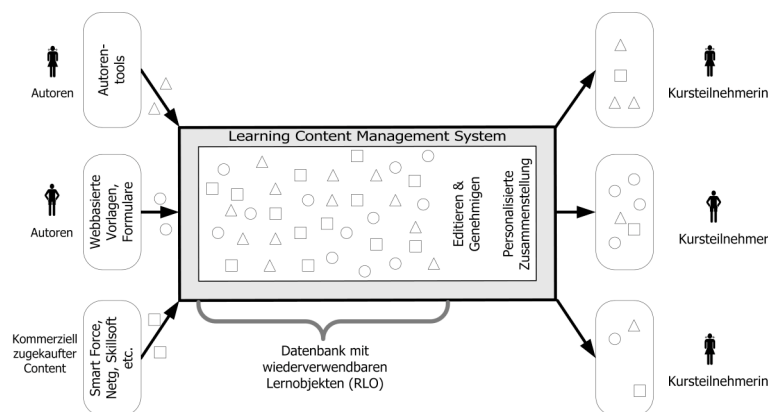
Autoren

Autorentools

Autoren

Webbasierte Vorlagen, Formulare

Kommerziell zugekaufter Content

Smart Force, Netg, Skillsoft etc.

Learning Content Management System

Editieren & Genehmigen

Personalisierte Zusammenstellung

Datenbank mit wiederverwendbaren Lernobjekten (RLO)

Kursteilnehmerin

Kursteilnehmer

Kursteilnehmerin